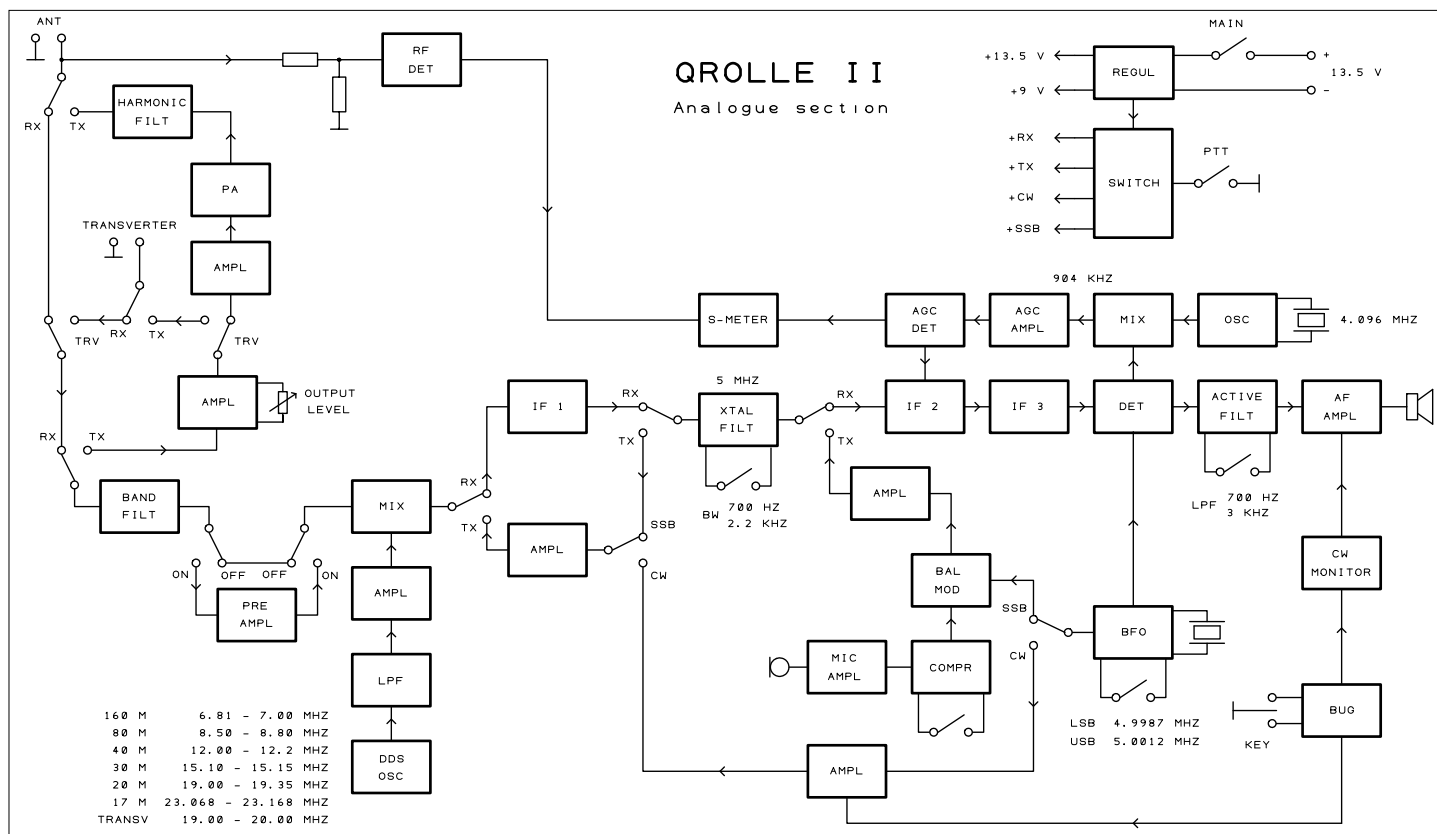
QROLLE II
Analogue section

ANT
RX
TX
HARMONIC FILT
PA
TRANSVERTER
AMPL
TRV
RX
TX
TRV
AMPL
OUTPUT LEVEL
RX
TX
BAND FILT
ON
OFF
OFF
ON
PRE AMPL
MIX
AMPL
LPF
DDS OSC
RF DET
RX
TX
IF 1
AMPL
RX
TX
SSB
CW
5 MHZ
XTAL FILT
BW 700 HZ
2.2 KHZ
RX
TX
AMPL
BAL MOD
SSB
CW
MIC AMPL
COMPR
AMPL
S-METER
AGC DET
AGC AMPL
904 KHZ
MIX
OSC
4.096 MHZ
IF 2
IF 3
DET
ACTIVE FILT
LPF 700 HZ
3 KHZ
AF AMPL
BFO
LSB 4.9987 MHZ
USB 5.0012 MHZ
CW MONITOR
BUG
KEY
MAIN
+13.5 V
+9 V
REGUL
+
13.5 V
-
+RX
+TX
+CW
+SSB
SWITCH
PTT

| | |
|---|---|
| 160 M | 6.81 - 7.00 MHZ |
| 80 M | 8.50 - 8.80 MHZ |
| 40 M | 12.00 - 12.2 MHZ |
| 30 M | 15.10 - 15.15 MHZ |
| 20 M | 19.00 - 19.35 MHZ |
| 17 M | 23.068 - 23.168 MHZ |
| TRANSV | 19.00 - 20.00 MHZ |